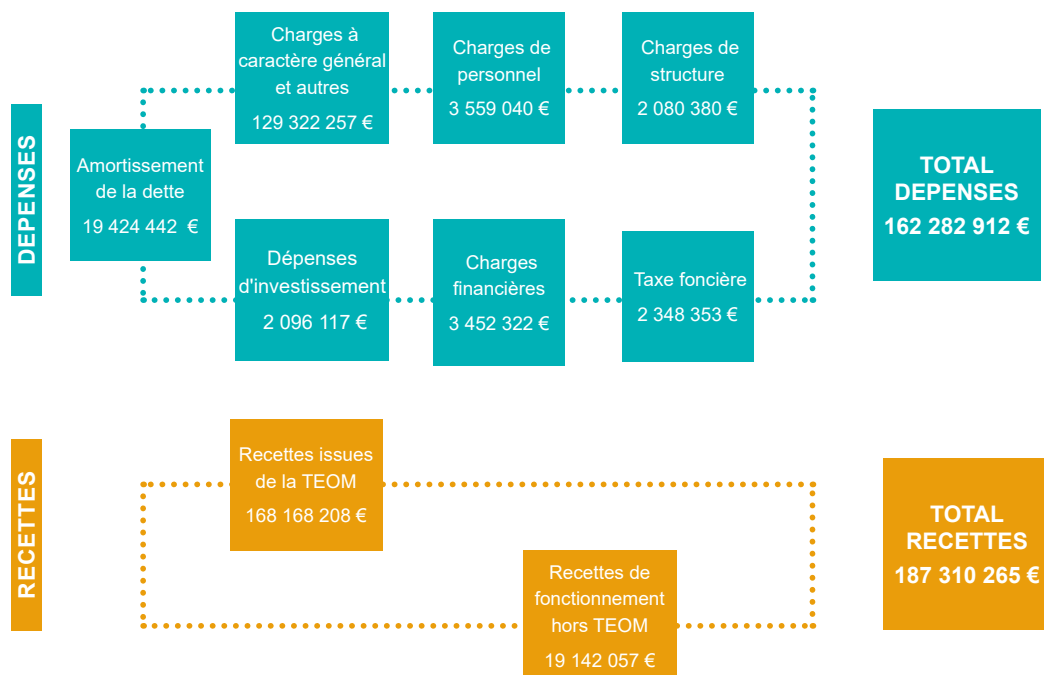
DEPENSES

Amortissement de la dette
19 424 442 €

Charges à caractère général et autres
129 322 257 €

Charges de personnel
3 559 040 €

Charges de structure
2 080 380 €

Dépenses d'investissement
2 096 117 €

Charges financières
3 452 322 €

Taxe foncière
2 348 353 €

TOTAL DEPENSES
162 282 912 €

RECETTES

Recettes issues de la TEOM
168 168 208 €

Recettes de fonctionnement hors TEOM
19 142 057 €

TOTAL RECETTES
187 310 265 €